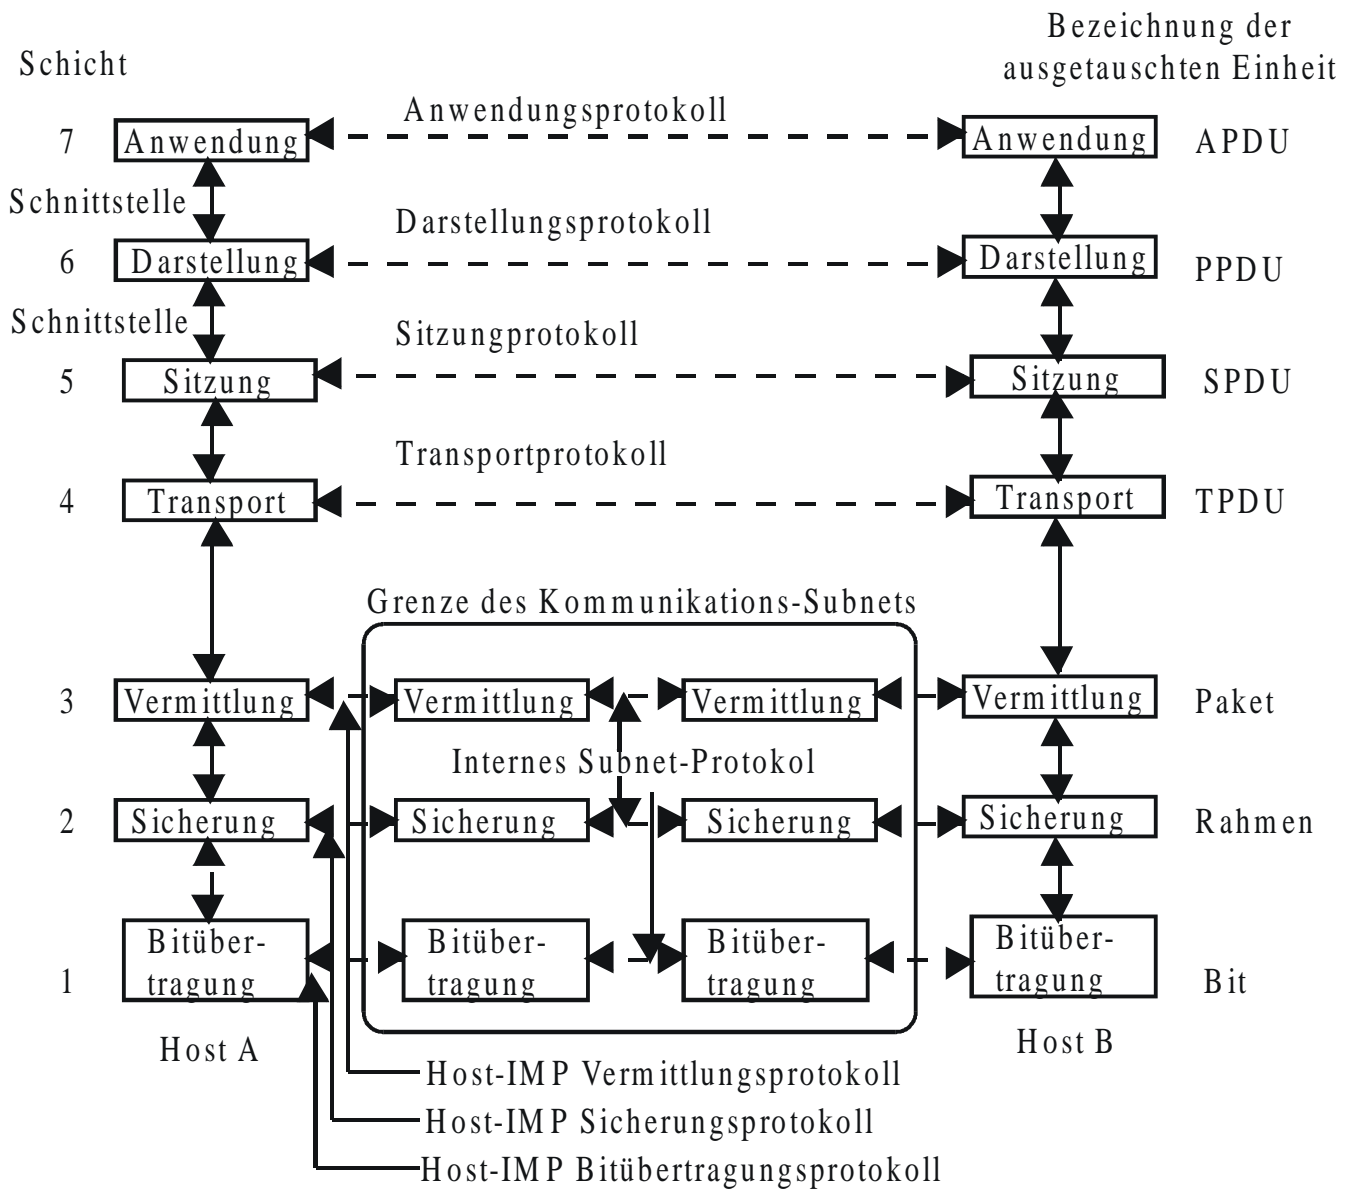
Schicht

Bezeichnung der ausgetauschten Einheit

Anwendungsprotokoll

7 Anwendung Anwendung APDU

Schnittstelle

Darstellungsprotokoll

6 Darstellung Darstellung PPDU

Schnittstelle

Sitzungprotokoll

5 Sitzung Sitzung SPDU

Transportprotokoll

4 Transport Transport TPDU

Grenze des Kommunikations-Subnets

3 Vermittlung Vermittlung Vermittlung Vermittlung Paket

Internes Subnet-Protokol

2 Sicherung Sicherung Sicherung Sicherung Rahmen

1 Bitübertragung Bitübertragung Bitübertragung Bitübertragung Bit

Host A

Host B

Host-IMP Vermittlungsprotokoll

Host-IMP Sicherungsprotokoll

Host-IMP Bitübertragungsprotokoll